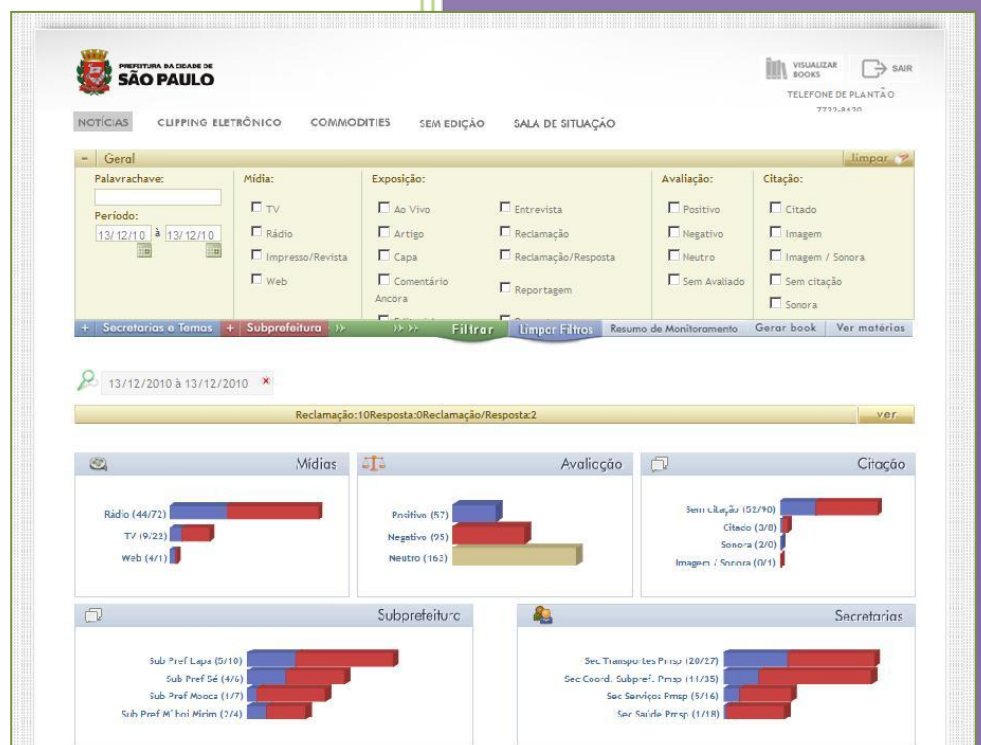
PREFEITURA DA CIDADE DE
SÃO PAULO

VISUALIZAR BOOKS
SAIR
TELEFONE DE PLANTÃO
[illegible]

NOTÍCIAS CLIPPING ELETRÔNICO COMMODITIES SEM EDIÇÃO SALA DE SITUAÇÃO

- Geral
limpar

Palavrachave:
Período:
13/12/10 à 13/12/10

Mídia:
TV
Rádio
Impresso/Revista
Web

Exposição:
Ao Vivo
Artigo
Capa
Comentário Ancora
Entrevista
Reclamação
Reclamação/Resposta
Reportagem

Avaliação:
Positivo
Negativo
Neutro
Sem Avaliado

Citação:
Citado
Imagem
Imagem / Sonora
Sem citação
Sonora

+ Secretarias e Temas + Subprefeitura Filtrar Limpar Filtros Resumo de Monitoramento Gerar book Ver matérias

13/12/2010 à 13/12/2010 ×

Reclamação:10Resposta:0Reclamação/Resposta:2
ver

Mídias
Rádio (44/72)
TV (9/23)
Web (4/1)

Avalicção
Positivo (57)
Negativo (95)
Neutro (163)

Citação
Sem citação (52/90)
Citado (3/8)
Sonora (2/0)
Imagem / Sonora (0/1)

Subprefeitura
Sub Pref Lapa (5/10)
Sub Pref Sé (4/6)
Sub Pref Mooca (1/7)
Sub Pref M'boi Mirim (2/4)

Secretarias
Sec Transportes Pmsp (20/27)
Sec Coord. Subpref. Pmsp (11/35)
Sec Serviços Pmsp (5/16)
Sec Saúde Pmsp (1/18)